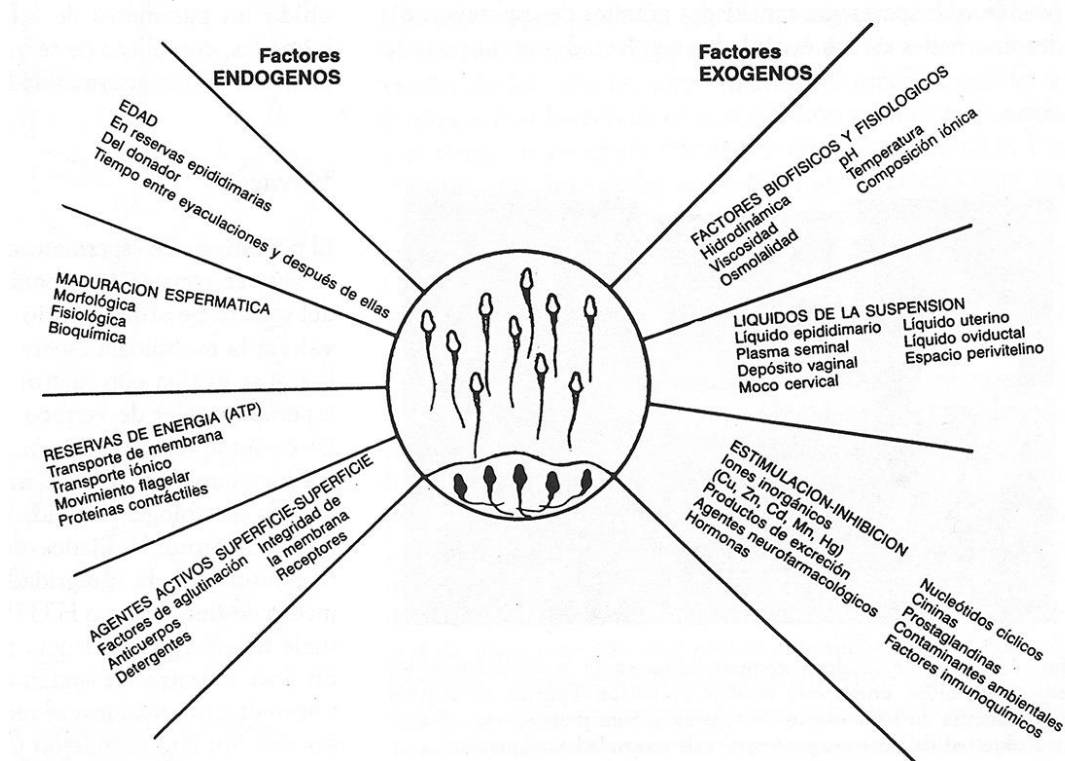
Factores
ENDOGENOS

Factores
EXOGENOS

EDAD
En reservas epididimarias
Del donador
Tiempo entre eyaculaciones y después de ellas

MADURACION ESPERMATICA
Morfológica
Fisiológica
Bioquímica

RESERVAS DE ENERGIA (ATP)
Transporte de membrana
Transporte iónico
Movimiento flagelar
Proteínas contráctiles

AGENTES ACTIVOS SUPERFICIE-SUPERFICIE
Factores de aglutinación
Anticuerpos
Detergentes
Integridad de la membrana
Receptores

FACTORES BIOFISICOS Y FISIOLOGICOS
Hidrodinámica
Viscosidad
Osmolalidad
pH
Temperatura
Composición iónica

LIQUIDOS DE LA SUSPENSION
Líquido epididimario
Plasma seminal
Depósito vaginal
Moco cervical
Líquido uterino
Líquido oviductal
Espacio perivitelino

ESTIMULACION-INHIBICION
Iones inorgánicos
(Cu, Zn, Co, Mn, Hg)
Productos de excreción
Agentes neurofarmacológicos
Hormonas
Nucleótidos cíclicos
Cininas
Prostaglandinas
Contaminantes ambientales
Factores inmunoquímicos